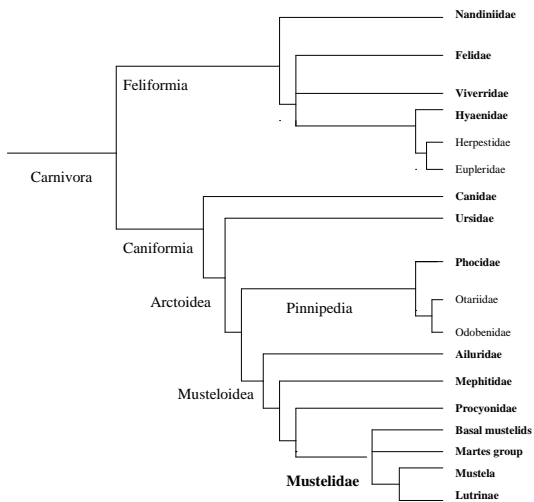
Nandiniidae

Felidae

Feliformia

Viverridae

Hyaenidae

Herpestidae

Eupleridae

Carnivora

Canidae

Ursidae

Caniformia

Phocidae

Arctoidea

Pinnipedia

Otariidae

Odobenidae

Ailuridae

Mephitidae

Musteloidea

Procyonidae

Basal mustelids

Martes group

Mustela

Mustelidae

Lutrinae